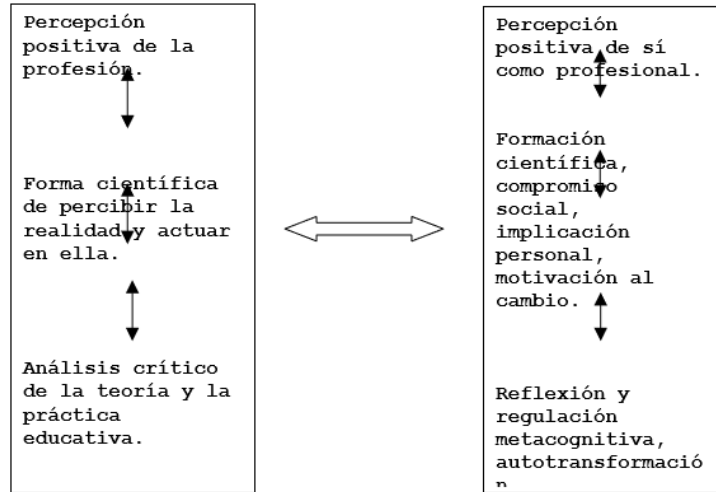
Percepción positiva de la profesión.

Forma científica de percibir la realidad y actuar en ella.

Análisis crítico de la teoría y la práctica educativa.

Percepción positiva de sí como profesional.

Formación científica, compromiso social, implicación personal, motivación al cambio.

Reflexión y regulación metacognitiva, autotransformació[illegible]